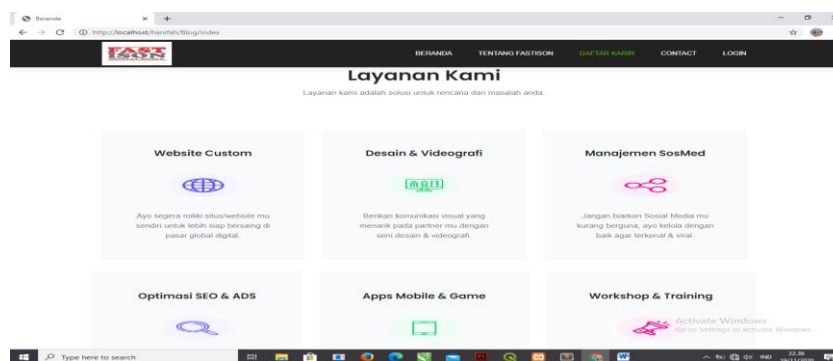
Beranda × +

http://localhost/hanifah/Blog/index

FAST

BERANDA TENTANG FASTISON DAFTAR KARIR CONTACT LOGIN

Layanan Kami

Layanan kami adalah solusi untuk rencana dan masalah anda.

Website Custom

Ayo segera miliki situs/website mu sendiri untuk lebih siap bersaing di pasar global digital.

Desain & Videografi

Berikan komunikasi visual yang menarik pada partner mu dengan seni desain & videografi.

Manajemen SosMed

Jangan biarkan Sosial Media mu kurang berguna, ayo kelola dengan baik agar terkenal & viral.

Optimasi SEO & ADS

Apps Mobile & Game

Workshop & Training

Activate Windows
Go to Settings to activate Windows.

Type here to search

IND 22.36